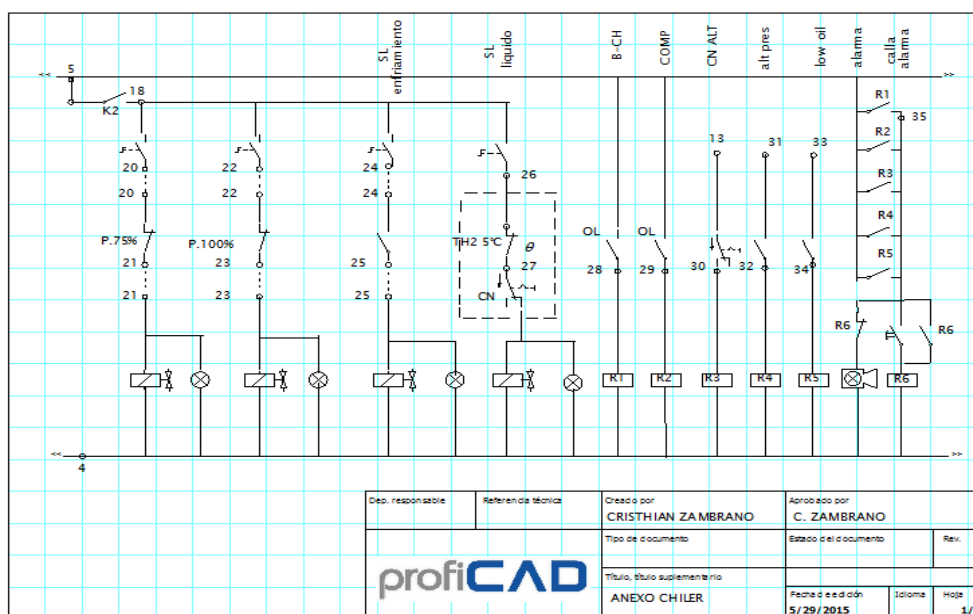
5
18
K2
SL enfriamiento
SL liquido
B-CH
COMP
CN ALT
alt pres
low oil
alarma
calla alarma
R1
35
R2
R3
R4
R5
20
20
22
22
24
24
26
13
31
33
P.75%
P.100%
TH2 5°C
$\theta$
OL
OL
21
23
25
27
28
29
30
32
34
21
23
25
CN
R6
R6
R1
R2
R3
R4
R5
R6
4

| Dep. responsable | Referencia técnica | Creado por CRISTHIAN ZAMBRANO | Aprobado por C. ZAMBRANO | |
|---|---|---|---|---|
| | | Tipo de documento | Estado del documento | Rev. |
| proficad | | Título, título suplementario ANEXO CHILER | Fecha de edición 5/29/2015 | Idioma | Hoja 1/ |